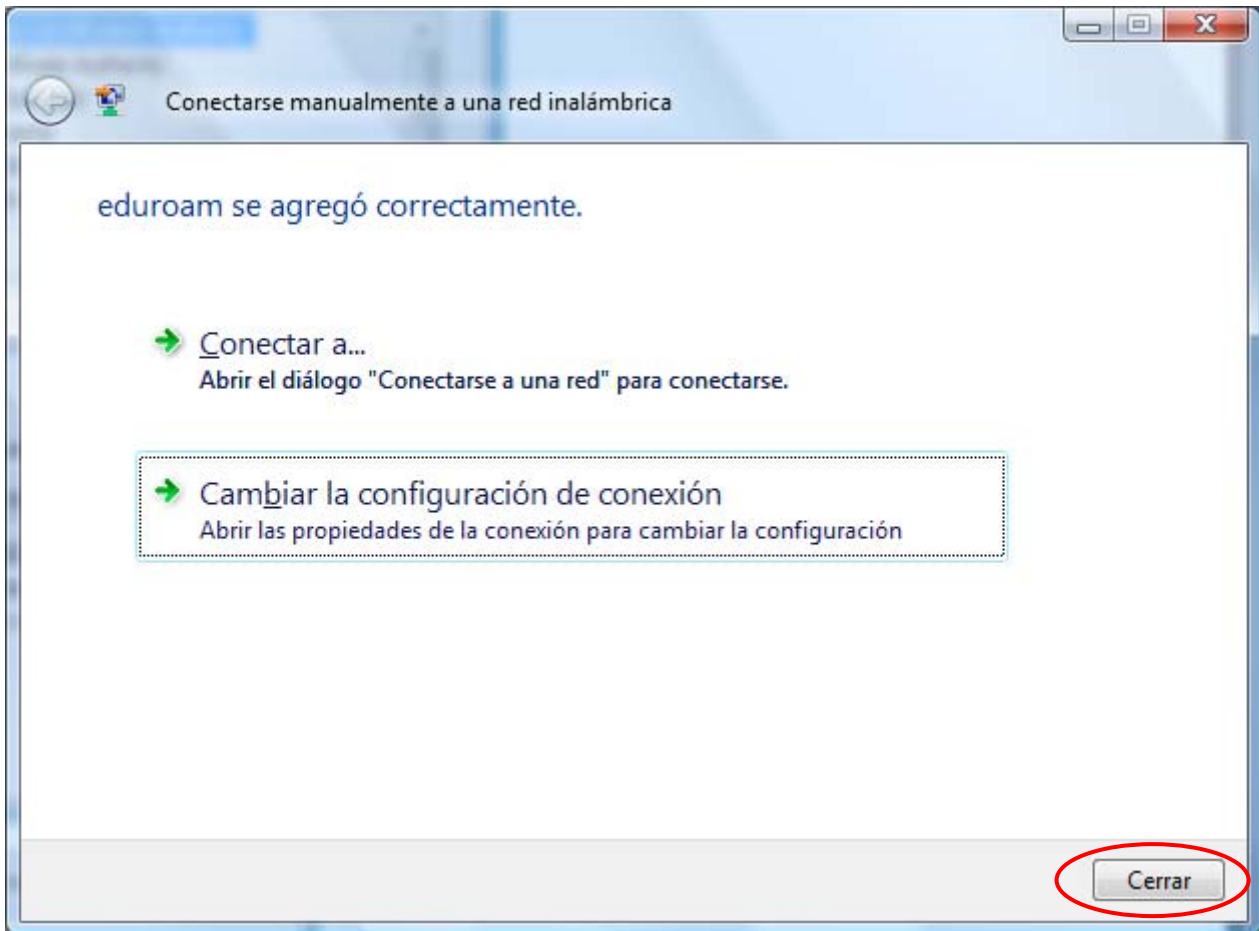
Conectarse manualmente a una red inalámbrica

eduroam se agregó correctamente.

Conectar a...
Abrir el diálogo "Conectarse a una red" para conectarse.

Cambiar la configuración de conexión
Abrir las propiedades de la conexión para cambiar la configuración

Cerrar